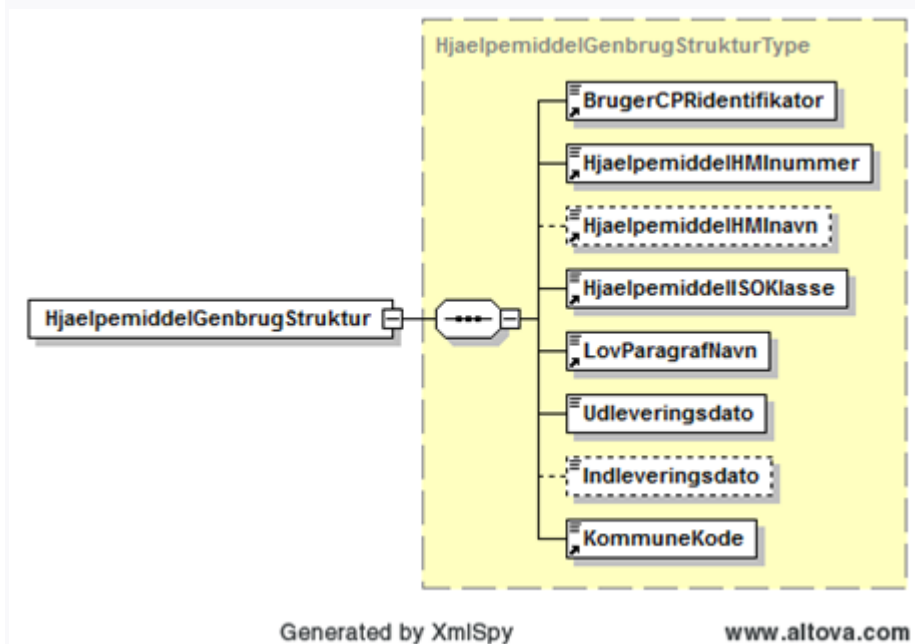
HjaelpemiddelGenbrugStrukturType

BrugerCPRidentifikator

HjaelpemiddelHMInummer

HjaelpemiddelHMInavn

HjaelpemiddelGenbrugStruktur

HjaelpemiddelISOKlasse

LovParagrafNavn

Udleveringsdato

Indleveringsdato

KommuneKode

Generated by XmlSpy

www.altova.com